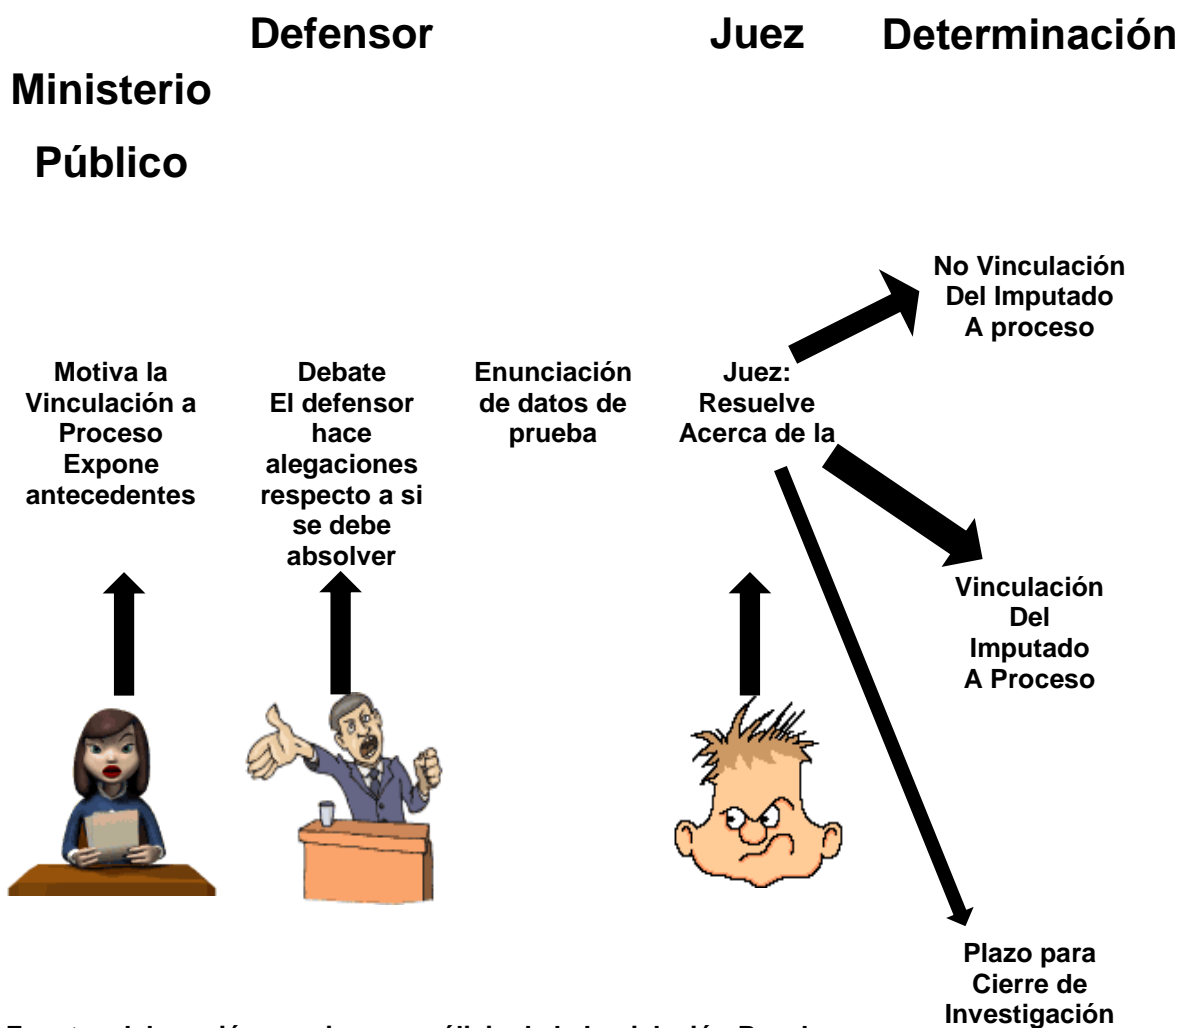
Defensor Juez Determinación

Ministerio Público

No Vinculación Del Imputado A proceso

Motiva la Vinculación a Proceso Expone antecedentes

Debate El defensor hace alegaciones respecto a si se debe absolver

Enunciación de datos de prueba

Juez: Resuelve Acerca de la

Vinculación Del Imputado A Proceso

Plazo para Cierre de Investigación

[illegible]